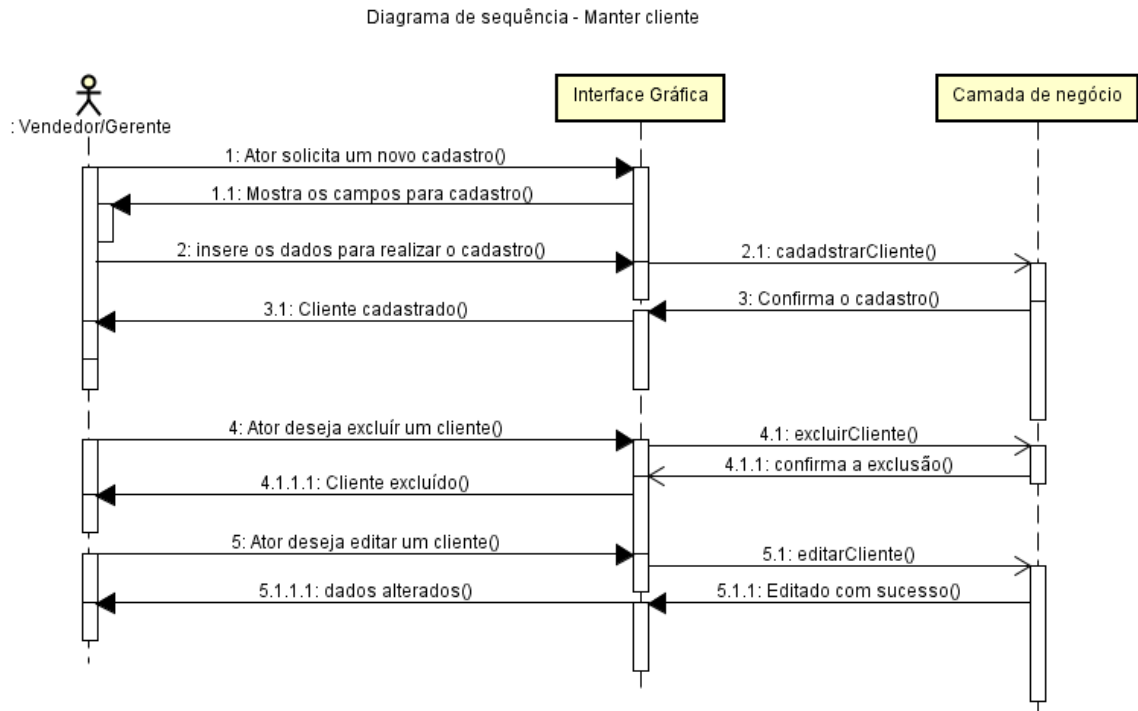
Diagrama de sequência - Manter cliente

: Vendedor/Gerente

Interface Gráfica

Camada de negócio

1: Ator solicita um novo cadastro()

1.1: Mostra os campos para cadastro()

2: insere os dados para realizar o cadastro()

2.1: cadadstrarCliente()

3: Confirma o cadastro()

3.1: Cliente cadastrado()

4: Ator deseja excluír um cliente()

4.1: excluirCliente()

4.1.1: confirma a exclusão()

4.1.1.1: Cliente excluído()

5: Ator deseja editar um cliente()

5.1: editarCliente()

5.1.1: Editado com sucesso()

5.1.1.1: dados alterados()